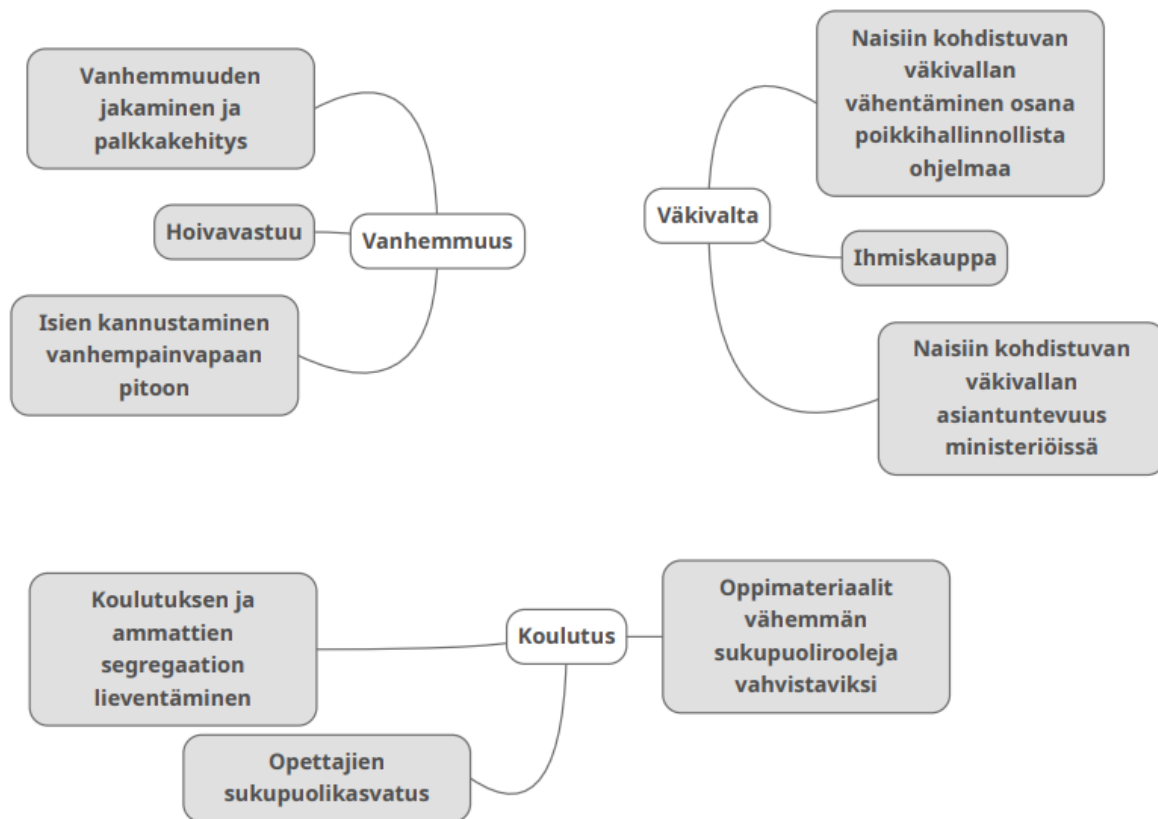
Vanhemmuuden jakaminen ja palkkakehitys

Hoivavastuu

Vanhemmuus

Isien kannustaminen vanhempainvapaan pitoon

Naisiin kohdistuvan väkivallan vähentäminen osana poikkihallinnollista ohjelmaa

Väkivalta

Ihmiskauppa

Naisiin kohdistuvan väkivallan asiantuntevuus ministeriöissä

Koulutuksen ja ammattien segregaation lieventäminen

Koulutus

Oppimateriaalit vähemmän sukupuolirooleja vahvistaviksi

Opettajien sukupuolikasvatus